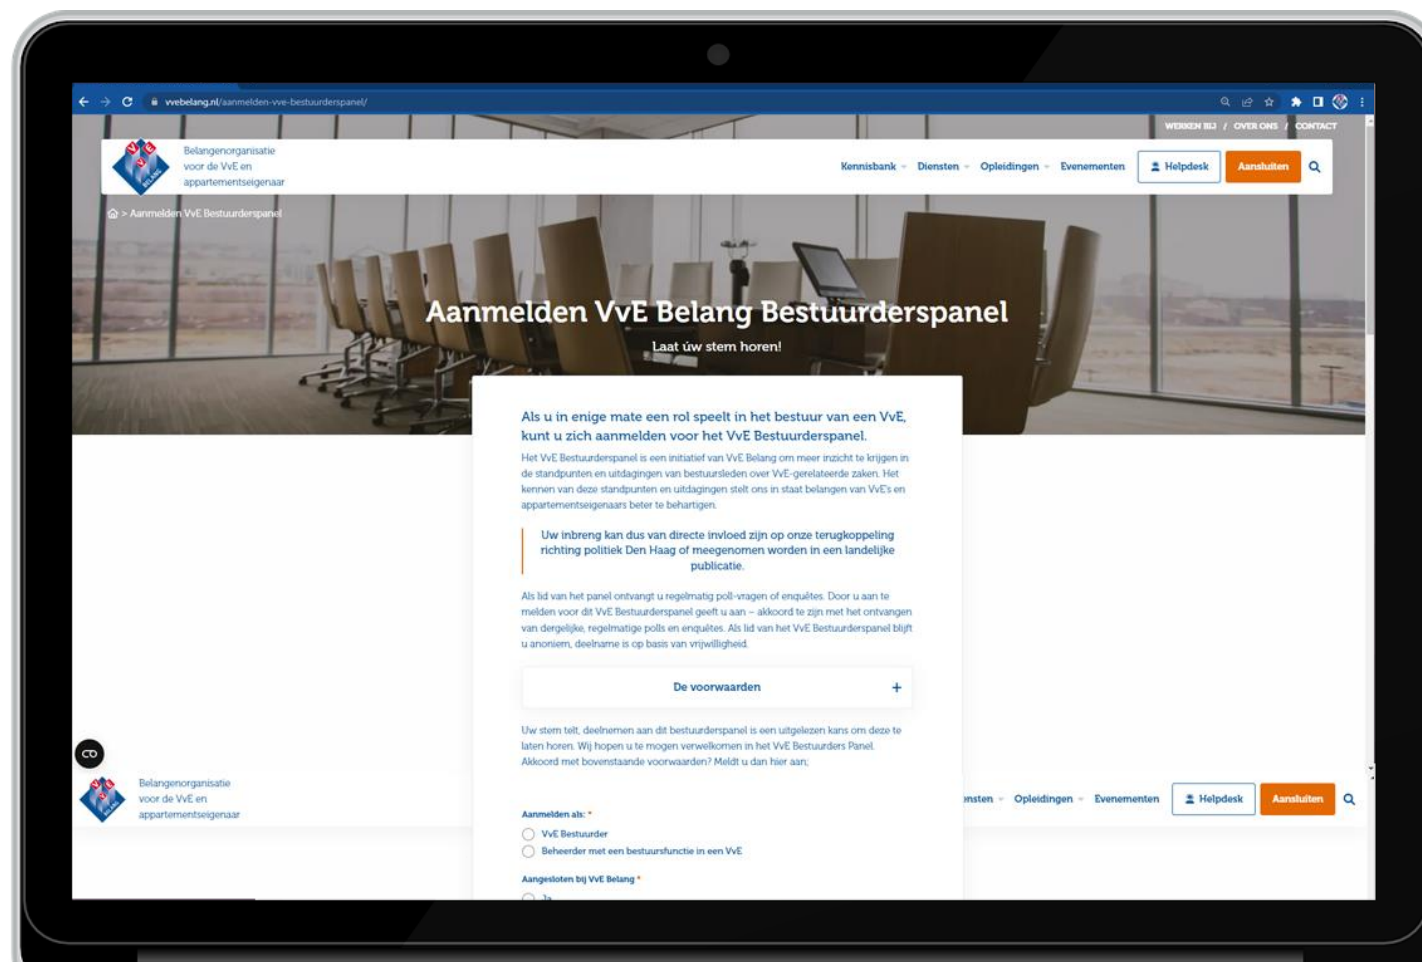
vvebelang.nl/aanmelden-vve-bestuurderspanel/

WERKEN BIJ / OVER ONS / CONTACT

Belangenorganisatie voor de VvE en appartementseigenaar

Kennisbank Diensten Opleidingen Evenementen Helpdesk Aansluiten

> Aanmelden VvE Bestuurderspanel

Aanmelden VvE Belang Bestuurderspanel

Laat úw stem horen!

Als u in enige mate een rol speelt in het bestuur van een VvE, kunt u zich aanmelden voor het VvE Bestuurderspanel.

Het VvE Bestuurderspanel is een initiatief van VvE Belang om meer inzicht te krijgen in de standpunten en uitdagingen van bestuursleden over VvE-gerelateerde zaken. Het kennen van deze standpunten en uitdagingen stelt ons in staat belangen van VvE's en appartementseigenaars beter te behartigen.

Uw inbreng kan dus van directe invloed zijn op onze terugkoppeling richting politiek Den Haag of meegenomen worden in een landelijke publicatie.

Als lid van het panel ontvangt u regelmatig poll-vragen of enquêtes. Door u aan te melden voor dit VvE Bestuurderspanel geeft u aan – akkoord te zijn met het ontvangen van dergelijke, regelmatige polls en enquêtes. Als lid van het VvE Bestuurderspanel blijft u anoniem, deelname is op basis van vrijwilligheid.

De voorwaarden +

Uw stem telt, deelnemen aan dit bestuurderspanel is een uitgelezen kans om deze te laten horen. Wij hopen u te mogen verwelkomen in het VvE Bestuurders Panel. Akkoord met bovenstaande voorwaarden? Meldt u dan hier aan;

Belangenorganisatie voor de VvE en appartementseigenaar

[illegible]nsten Opleidingen Evenementen Helpdesk Aansluiten

Aanmelden als: *
VvE Bestuurder
Beheerder met een bestuursfunctie in een VvE

Aangesloten bij VvE Belang *
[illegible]